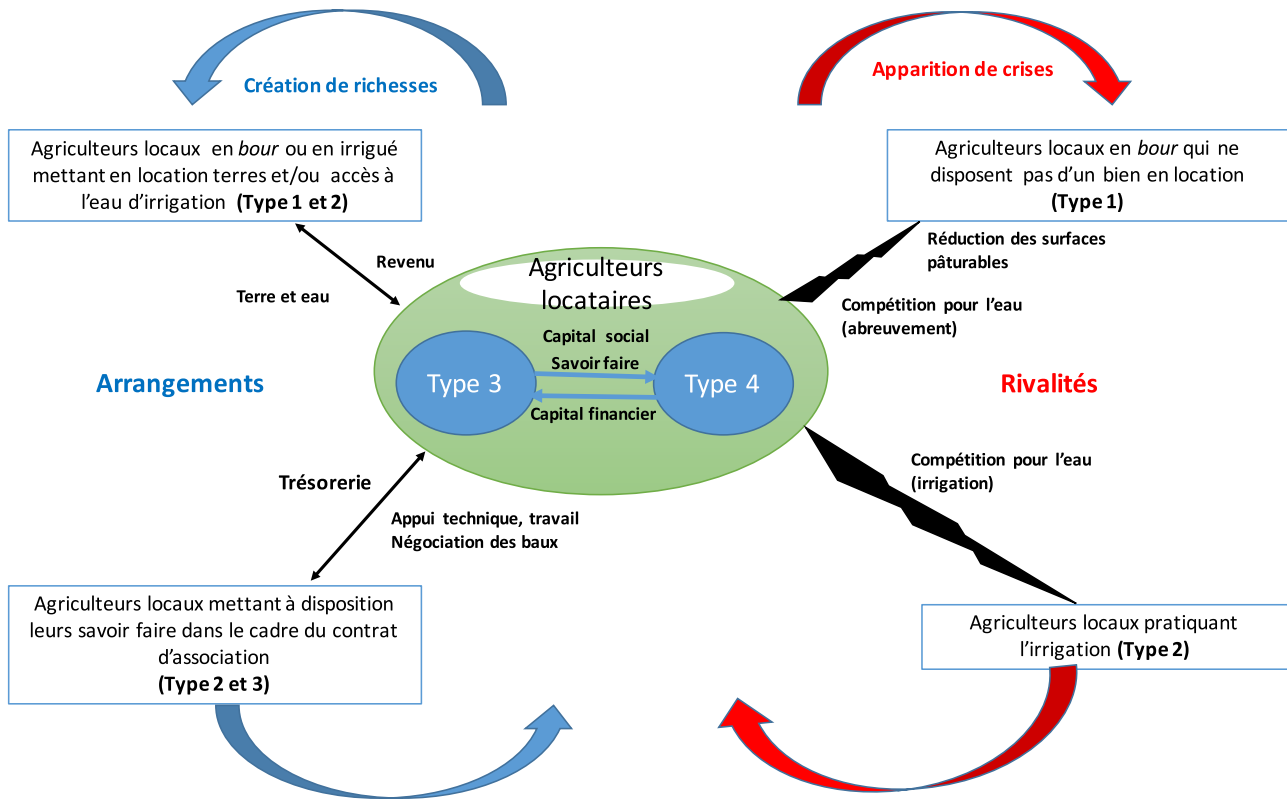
Création de richesses

Apparition de crises

Agriculteurs locaux en *bour* ou en irrigué mettant en location terres et/ou accès à l'eau d'irrigation **(Type 1 et 2)**

Agriculteurs locaux en *bour* qui ne disposent pas d'un bien en location **(Type 1)**

Revenu

Terre et eau

Agriculteurs locataires

Réduction des surfaces pâturables

Compétition pour l'eau (abreuvement)

Capital social

Savoir faire

Arrangements

Type 3

Type 4

Rivalités

Capital financier

Trésorerie

Compétition pour l'eau (irrigation)

Appui technique, travail

Négociation des baux

Agriculteurs locaux mettant à disposition leurs savoir faire dans le cadre du contrat d'association **(Type 2 et 3)**

Agriculteurs locaux pratiquant l'irrigation **(Type 2)**